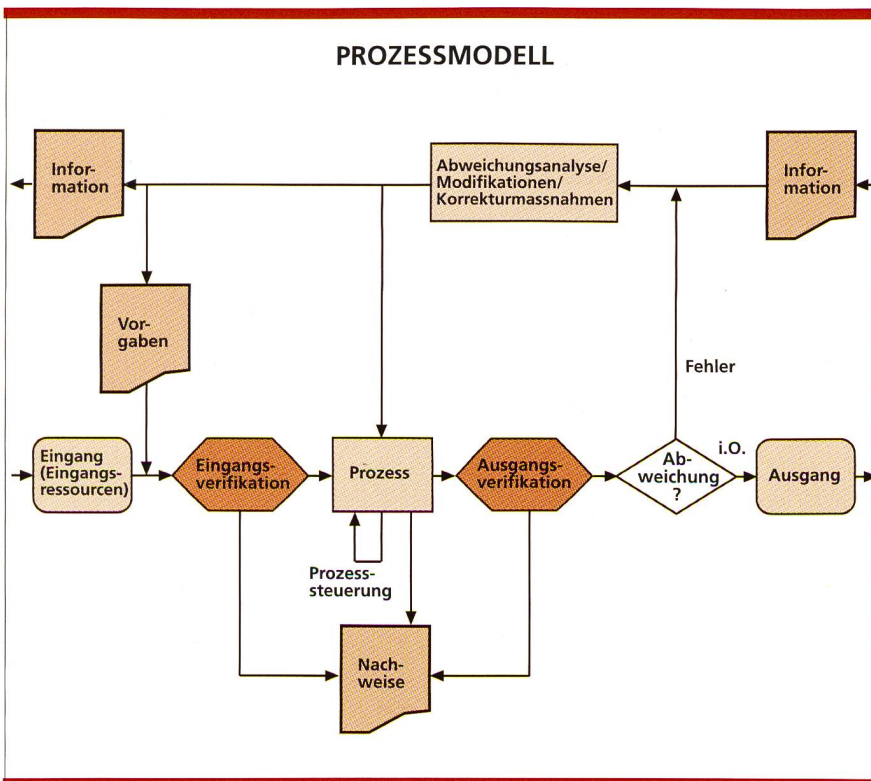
PROZESSMODELL

Information

Abweichungsanalyse/ Modifikationen/ Korrekturmassnahmen

Information

Vorgaben

Fehler

Eingang (Eingangsressourcen)

Eingangsverifikation

Prozess

Ausgangsverifikation

Abweichung ?

i.O.

Ausgang

Prozesssteuerung

Nachweise